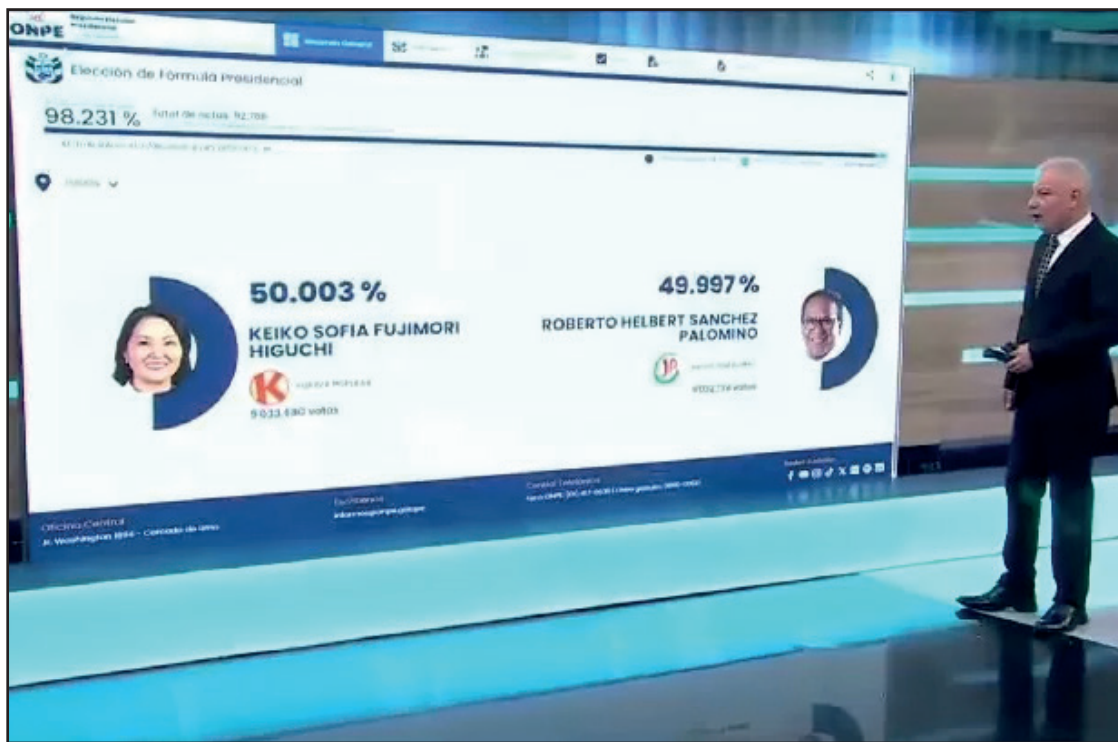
ONPE

Elección de Fórmula Presidencial

98.231 % Total de actas: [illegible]

50.003 %

KEIKO SOFIA FUJIMORI HIGUCHI

K

FUERZA POPULAR

9 033 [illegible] votos

49.997 %

ROBERTO HELBERT SANCHEZ PALOMINO

JP

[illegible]

9 0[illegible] votos

Oficina Central

Jr. Washington 1894 - Cercado de Lima

Escríbenos

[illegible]

Central Telefónica

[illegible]

Redes Sociales